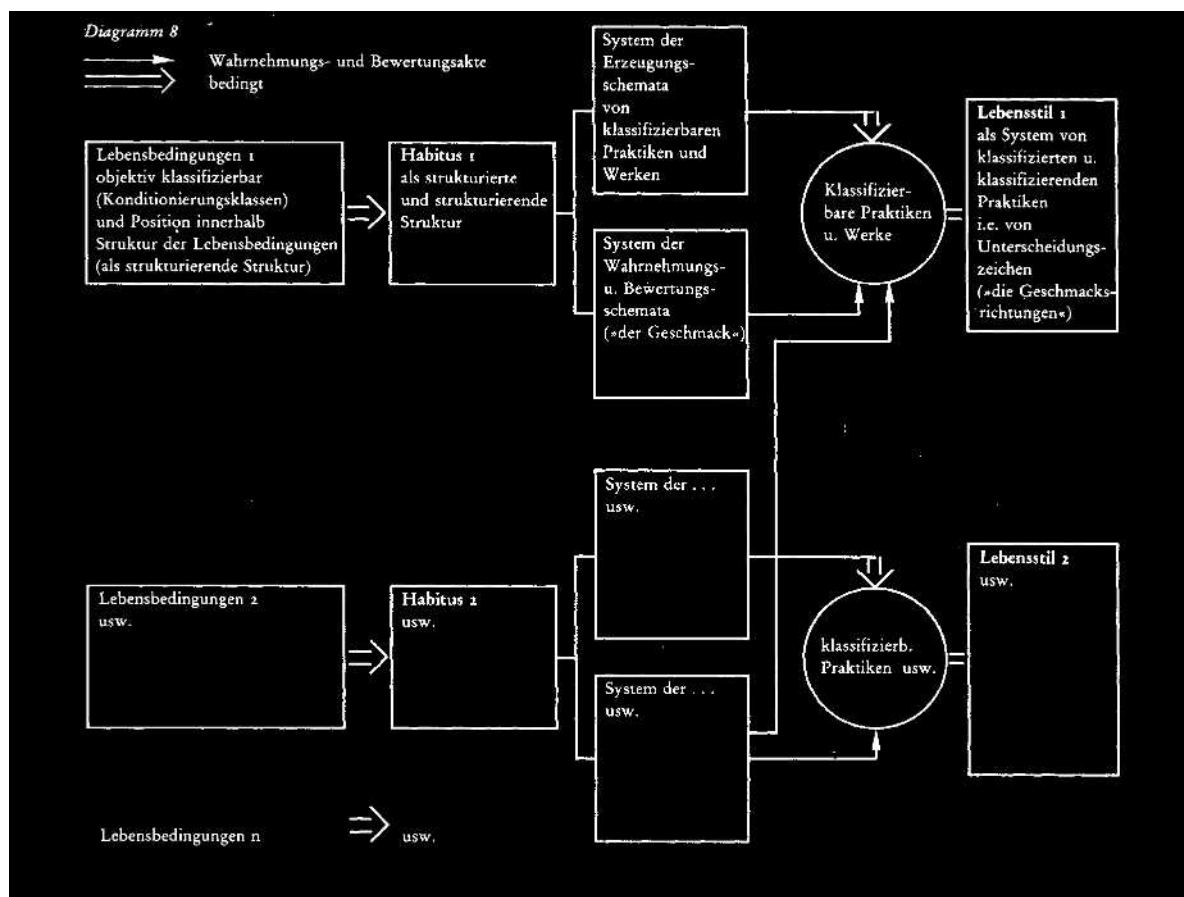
Diagramm 8

Wahrnehmungs- und Bewertungsakte

bedingt

Lebensbedingungen 1 objektiv klassifizierbar (Konditionierungsklassen) und Position innerhalb Struktur der Lebensbedingungen (als strukturierende Struktur)

Habitus 1 als strukturierte und strukturierende Struktur

System der Erzeugungsschemata von klassifizierbaren Praktiken und Werken

System der Wahrnehmungs- u. Bewertungsschemata (»der Geschmack«)

Klassifizierbare Praktiken u. Werke

Lebensstil 1 als System von klassifizierten u. klassifizierenden Praktiken i.e. von Unterscheidungszeichen (»die Geschmacksrichtungen«)

Lebensbedingungen 2 usw.

Habitus 2 usw.

System der . . . usw.

System der . . . usw.

klassifizierb. Praktiken usw.

Lebensstil 2 usw.

Lebensbedingungen n

usw.